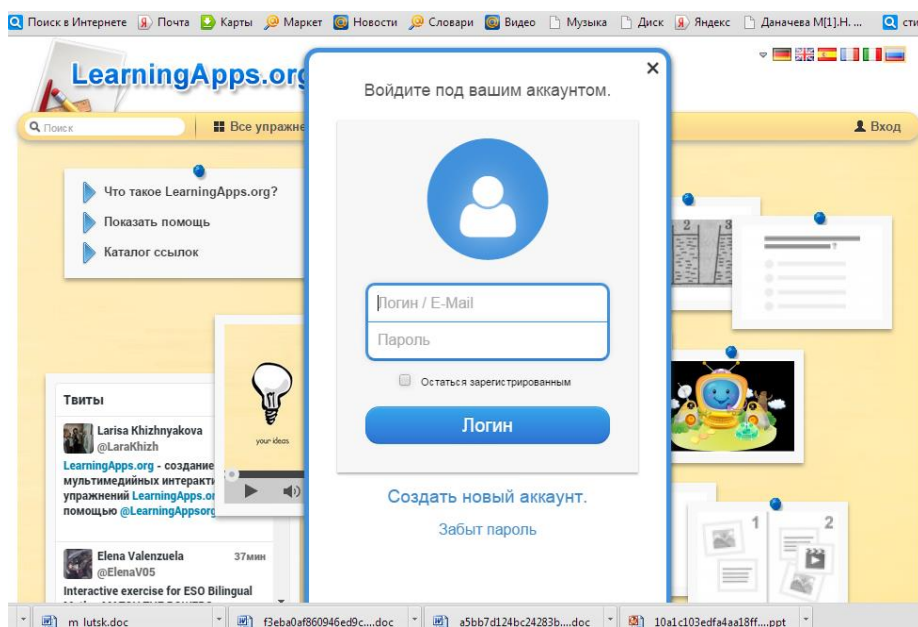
Поиск в Интернете Почта Карты Маркет Новости Словари Видео Музыка Диск Яндекс Даначева М[1].Н. ... сти

LearningApps.org

Поиск Все упражне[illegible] Вход

Что такое LearningApps.org?
Показать помощь
Каталог ссылок

Твиты

Larisa Khizhnyakova
@LaraKhizh
LearningApps.org - создание мультимедийных интеракти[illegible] упражнений LearningApps.o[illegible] помощью @LearningAppsorg

Elena Valenzuela 37мин
@ElenaV05
Interactive exercise for ESO Bilingual

your ideas

2 3

1 2

×
Войдите под вашим аккаунтом.

Логин / E-Mail
Пароль
Остаться зарегистрированным
Логин

Создать новый аккаунт.
Забыт пароль

m lutsk.doc f3eba0af860946ed9c....doc a5bb7d124bc24283b....doc 10a1c103edfa4aa18ff....ppt